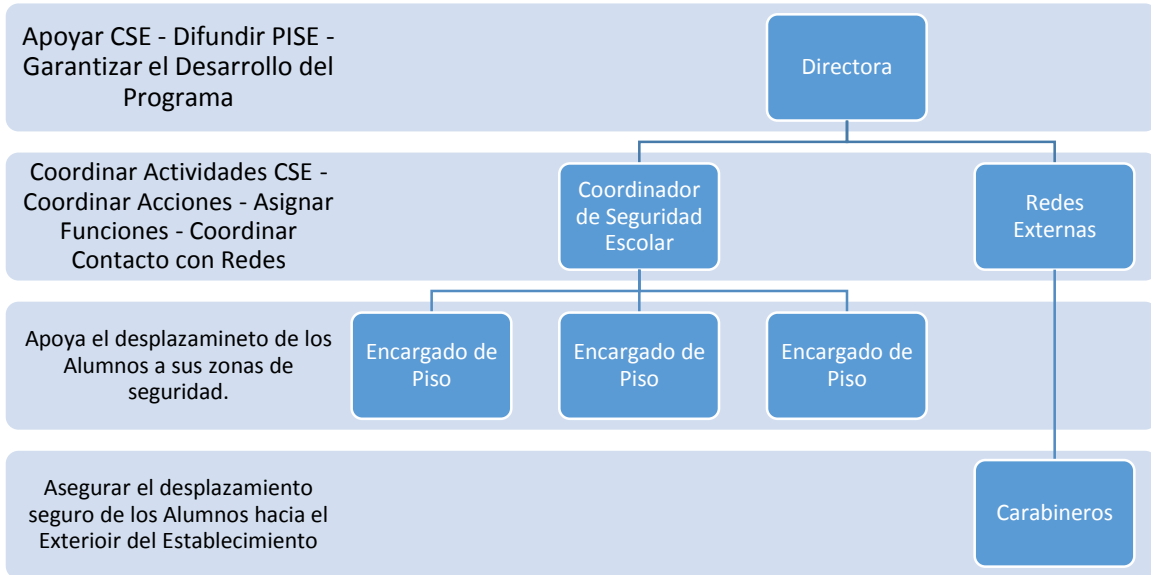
Apoyar CSE - Difundir PISE - Garantizar el Desarrollo del Programa

Directora

Coordinar Actividades CSE - Coordinar Acciones - Asignar Funciones - Coordinar Contacto con Redes

Coordinador de Seguridad Escolar

Redes Externas

Apoya el desplazamineto de los Alumnos a sus zonas de seguridad.

Encargado de Piso

Encargado de Piso

Encargado de Piso

Asegurar el desplazamiento seguro de los Alumnos hacia el Exterioir del Establecimiento

Carabineros